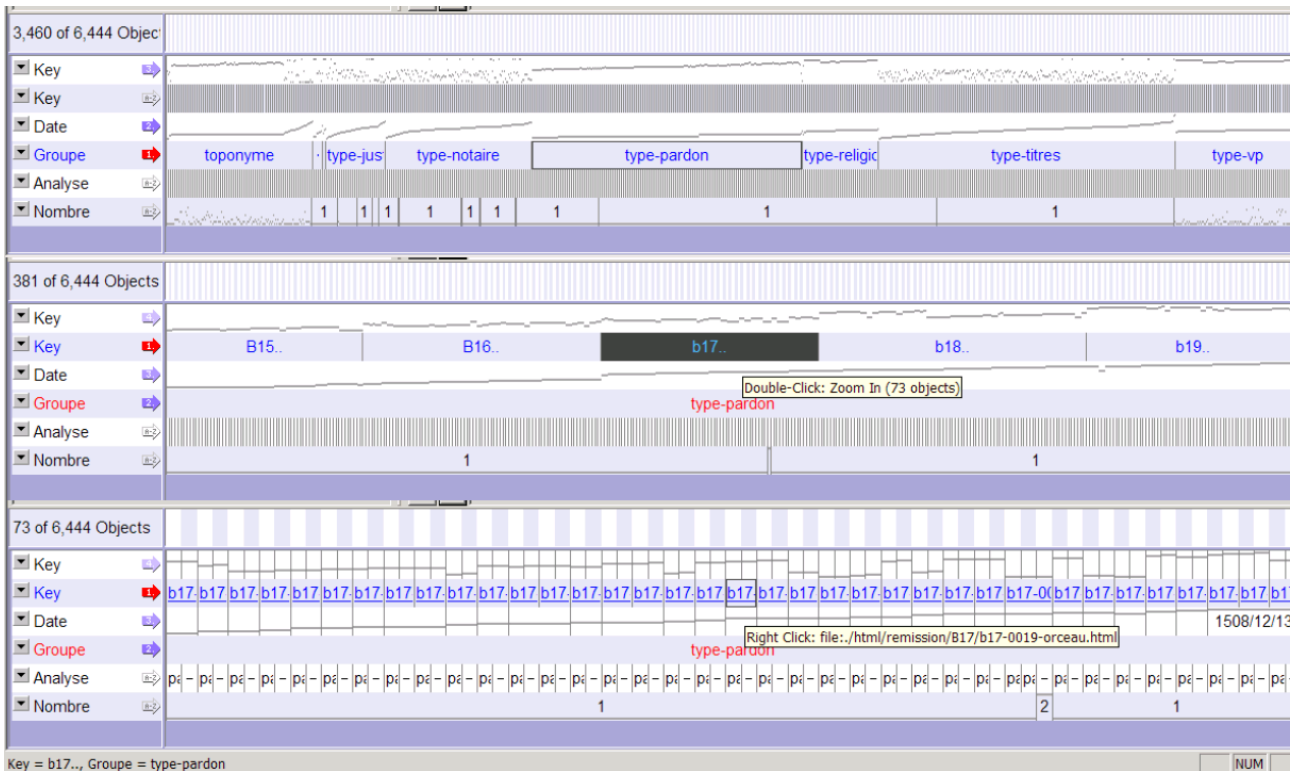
3,460 of 6,444 Objec

Key
Key
Date
Groupe
Analyse
Nombre

toponyme · type-jus type-notaire type-pardon type-religic type-titres type-vp

1 1 1 1 1 1 1 1 1

381 of 6,444 Objects

Key
Key
Date
Groupe
Analyse
Nombre

B15.. B16.. b17.. b18.. b19..

Double-Click: Zoom In (73 objects)

type-pardon

1 1

73 of 6,444 Objects

Key
Key
Date
Groupe
Analyse
Nombre

b17 b17 b17 b17 b17 b17 b17 b17 b17 b17 b17 b17 b17 b17 b17 b17 b17 b17 b17 b17 b17 b17 b17 b17 b17 b17-0( b17 b17 b17 b17 b17 b17 b17 b17

1508/12/13

Right Click: file:./html/remission/B17/b17-0019-orceau.html

type-pardon

1 2 1

Key = b17.., Groupe = type-pardon

NUM